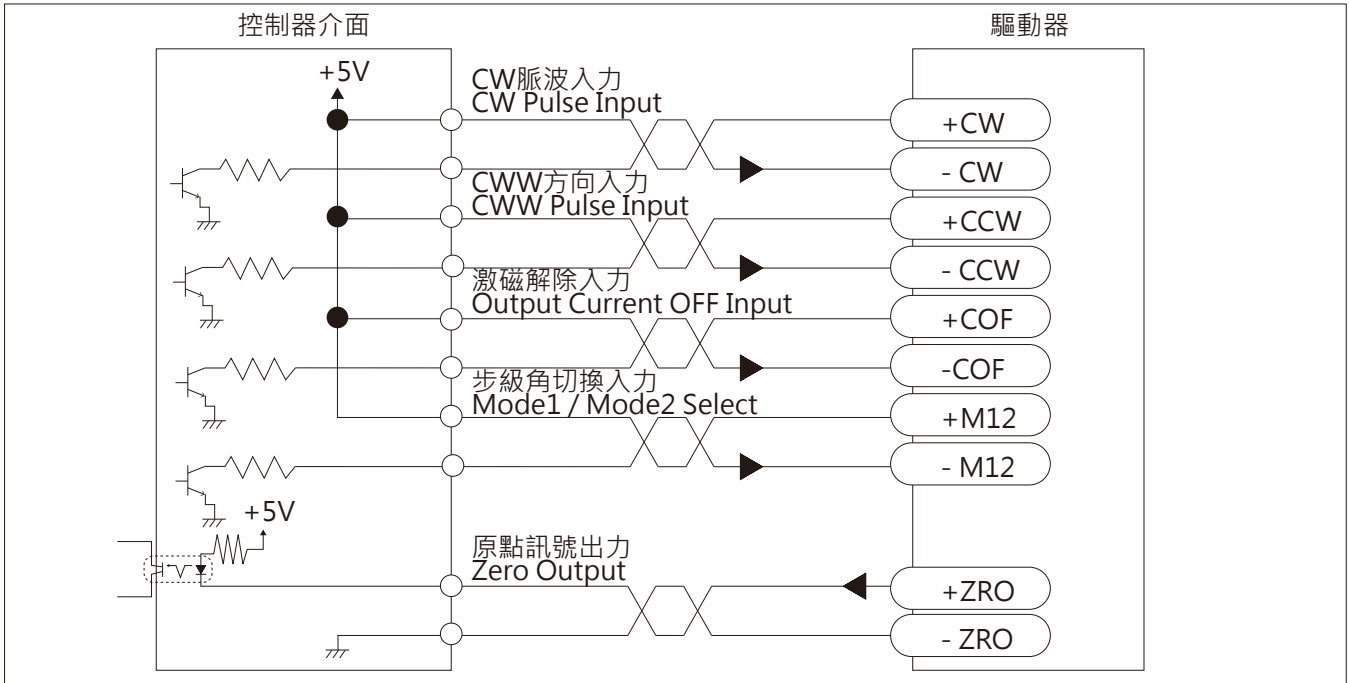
控制器介面

驅動器

+5V

CW脈波入力
CW Pulse Input

+CW

- CW

CWW方向入力
CWW Pulse Input

+CCW

- CCW

激磁解除入力
Output Current OFF Input

+COF

-COF

步級角切換入力
Mode1 / Mode2 Select

+M12

- M12

+5V

原點訊號出力
Zero Output

+ZRO

- ZRO